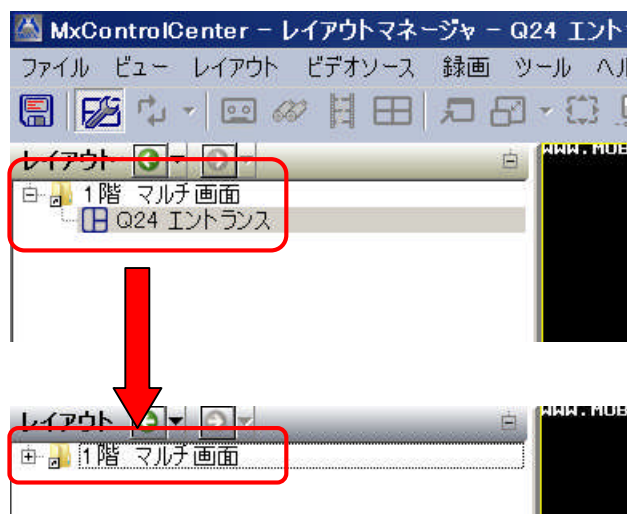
MxControlCenter – レイアウトマネージャ – Q24 エント

ファイル ビュー レイアウト ビデオソース 録画 ツール ヘル

レイアウト

1階 マルチ画面

Q24 エントランス

WWW.MOB

レイアウト

1階 マルチ画面

WWW.MOB